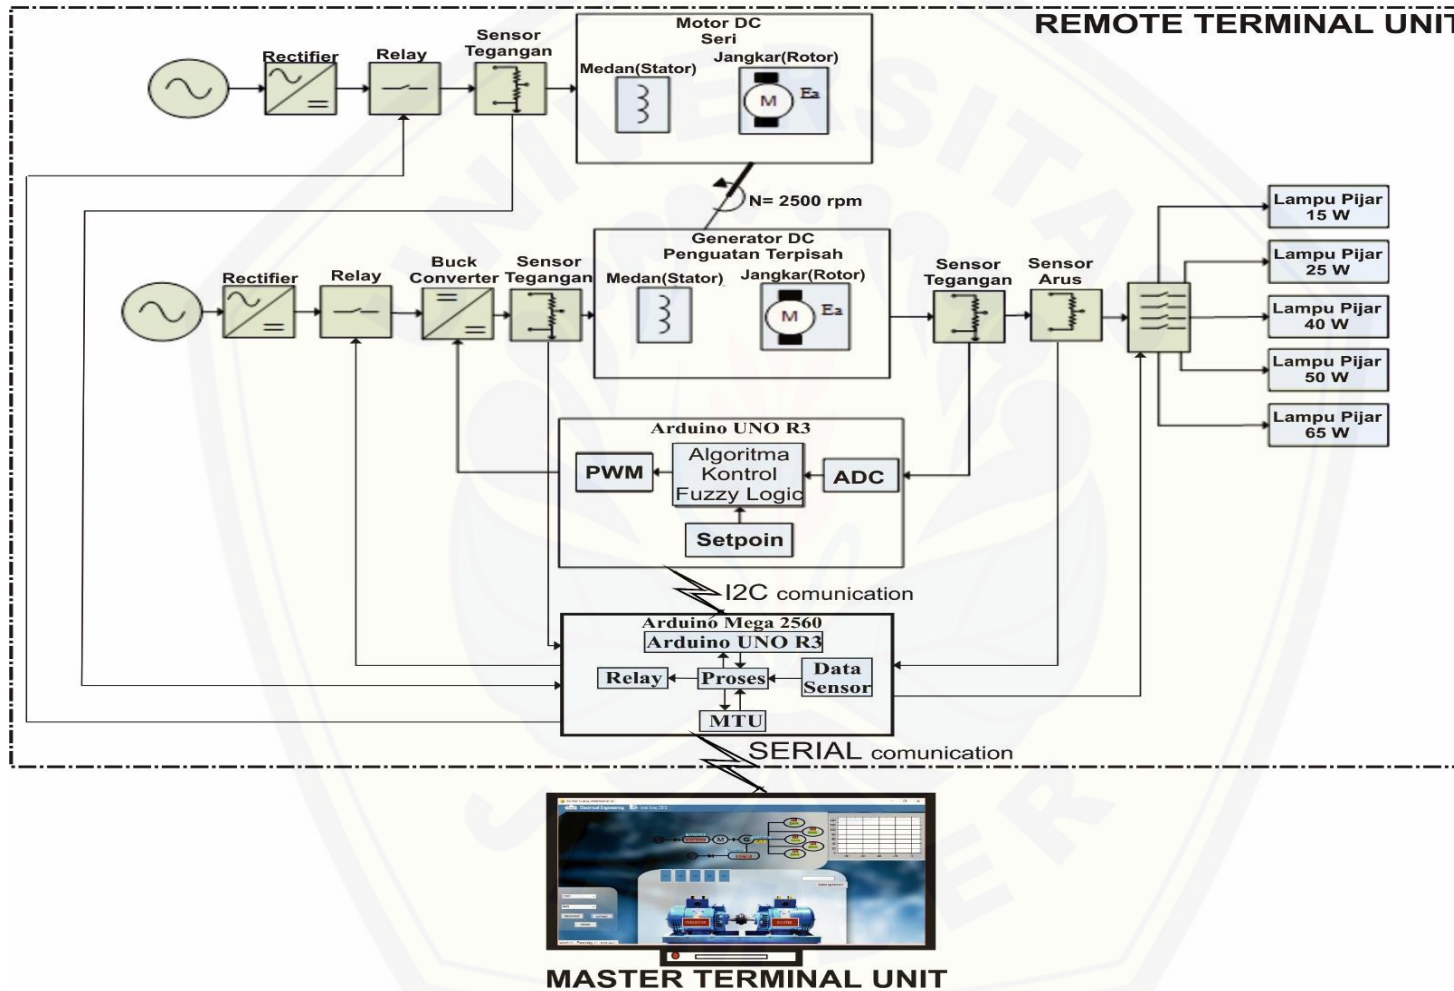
REMOTE TERMINAL UNIT

Rectifier

Relay

Sensor Tegangan

Motor DC Seri

Medan(Stator)

Jangkar(Rotor)

M

Ea

N= 2500 rpm

Generator DC Penguatan Terpisah

Rectifier

Relay

Buck Converter

Sensor Tegangan

Medan(Stator)

Jangkar(Rotor)

M

Ea

Sensor Tegangan

Sensor Arus

Lampu Pijar 15 W

Lampu Pijar 25 W

Lampu Pijar 40 W

Lampu Pijar 50 W

Lampu Pijar 65 W

Arduino UNO R3

PWM

Algoritma Kontrol Fuzzy Logic

ADC

Setpoin

I2C comunication

Arduino Mega 2560

Arduino UNO R3

Relay

Proses

Data Sensor

MTU

SERIAL comunication

MASTER TERMINAL UNIT